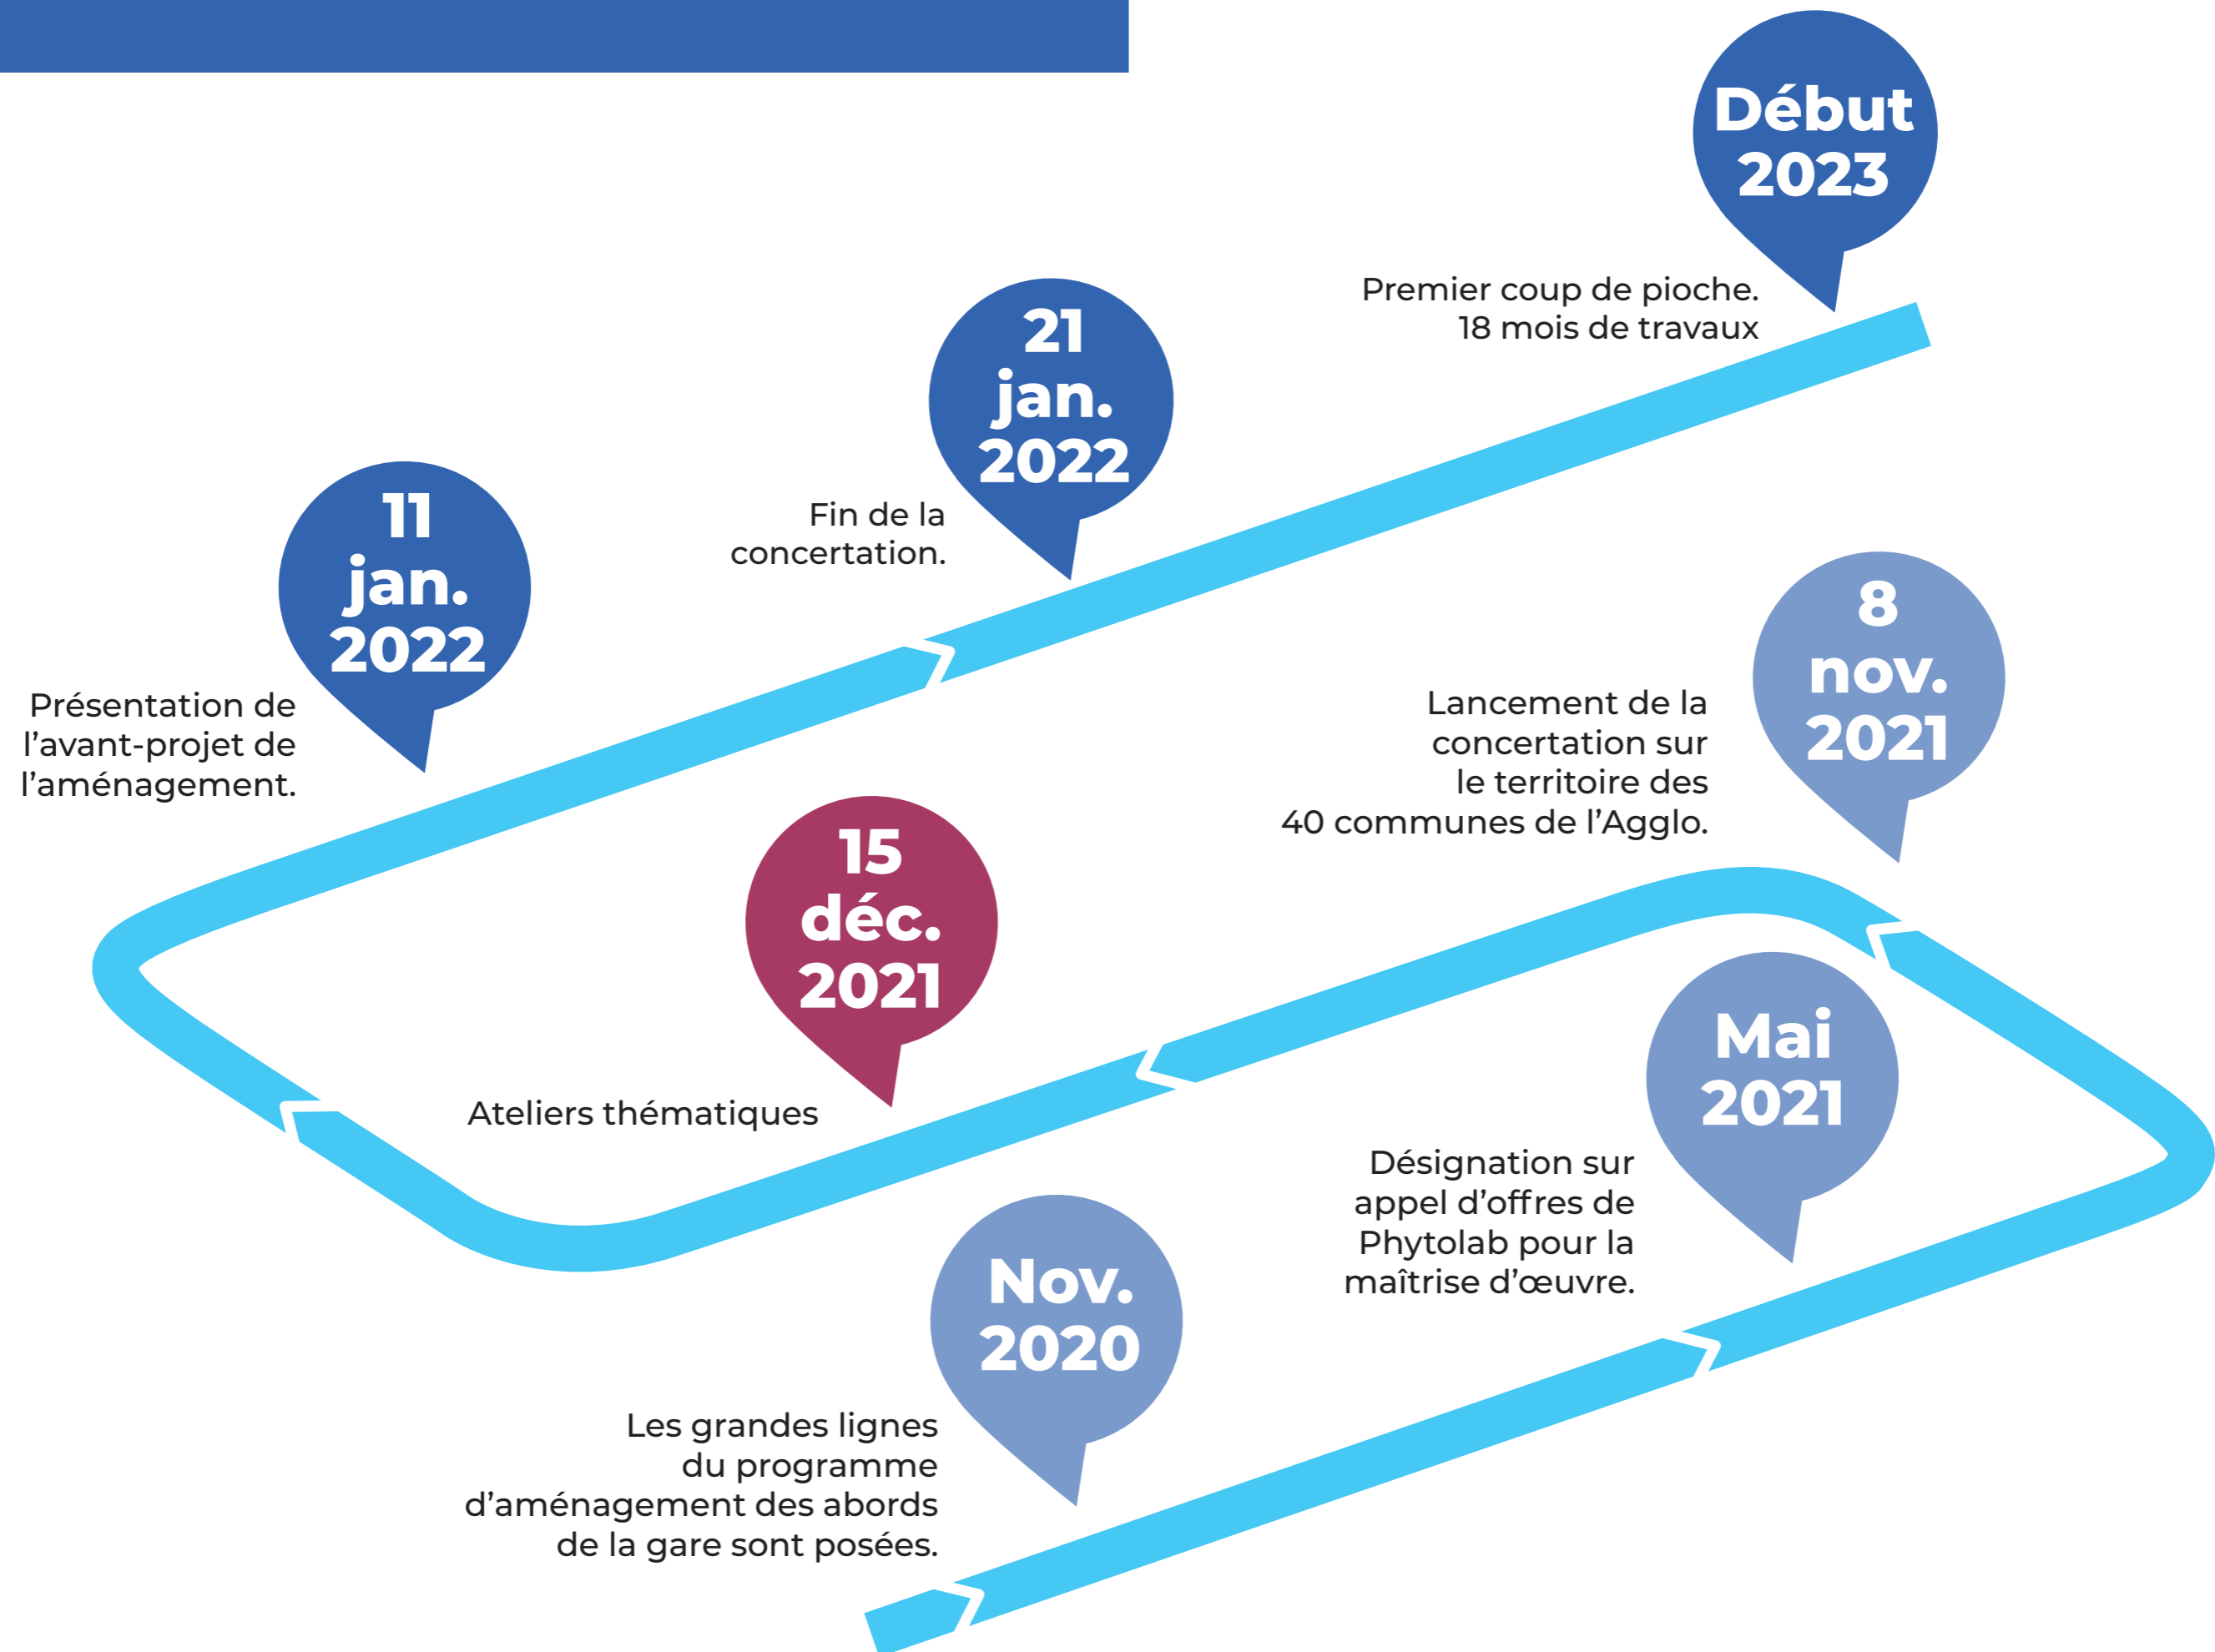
Début 2023

Premier coup de pioche.
18 mois de travaux

21 jan. 2022

Fin de la concertation.

11 jan. 2022

Présentation de l'avant-projet de l'aménagement.

8 nov. 2021

Lancement de la concertation sur le territoire des 40 communes de l'Agglo.

15 déc. 2021

Ateliers thématiques

Mai 2021

Désignation sur appel d'offres de Phytolab pour la maîtrise d'œuvre.

Nov. 2020

Les grandes lignes du programme d'aménagement des abords de la gare sont posées.